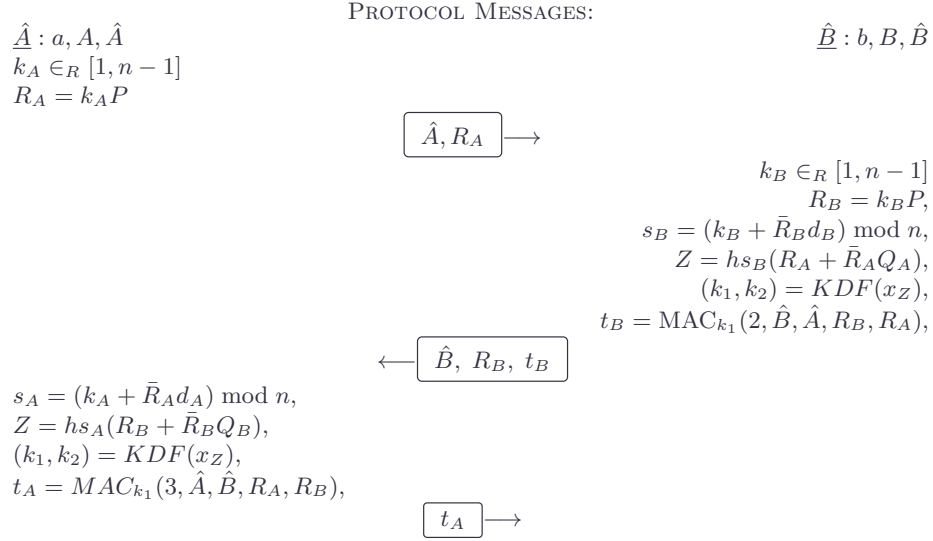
PROTOCOL MESSAGES:

$\underline{\hat{A}} : a, A, \hat{A}$

$\underline{\hat{B}} : b, B, \hat{B}$

$k_A \in_R [1, n-1]$
$R_A = k_A P$

$\hat{A}, R_A \longrightarrow$

$k_B \in_R [1, n-1]$
$R_B = k_B P,$
$s_B = (k_B + \bar{R}_B d_B) \bmod n,$
$Z = hs_B(R_A + \bar{R}_A Q_A),$
$(k_1, k_2) = KDF(x_Z),$
$t_B = \mathrm{MAC}_{k_1}(2, \hat{B}, \hat{A}, R_B, R_A),$

$\longleftarrow \hat{B},\ R_B,\ t_B$

$s_A = (k_A + \bar{R}_A d_A) \bmod n,$
$Z = hs_A(R_B + \bar{R}_B Q_B),$
$(k_1, k_2) = KDF(x_Z),$
$t_A = MAC_{k_1}(3, \hat{A}, \hat{B}, R_A, R_B),$

$t_A \longrightarrow$